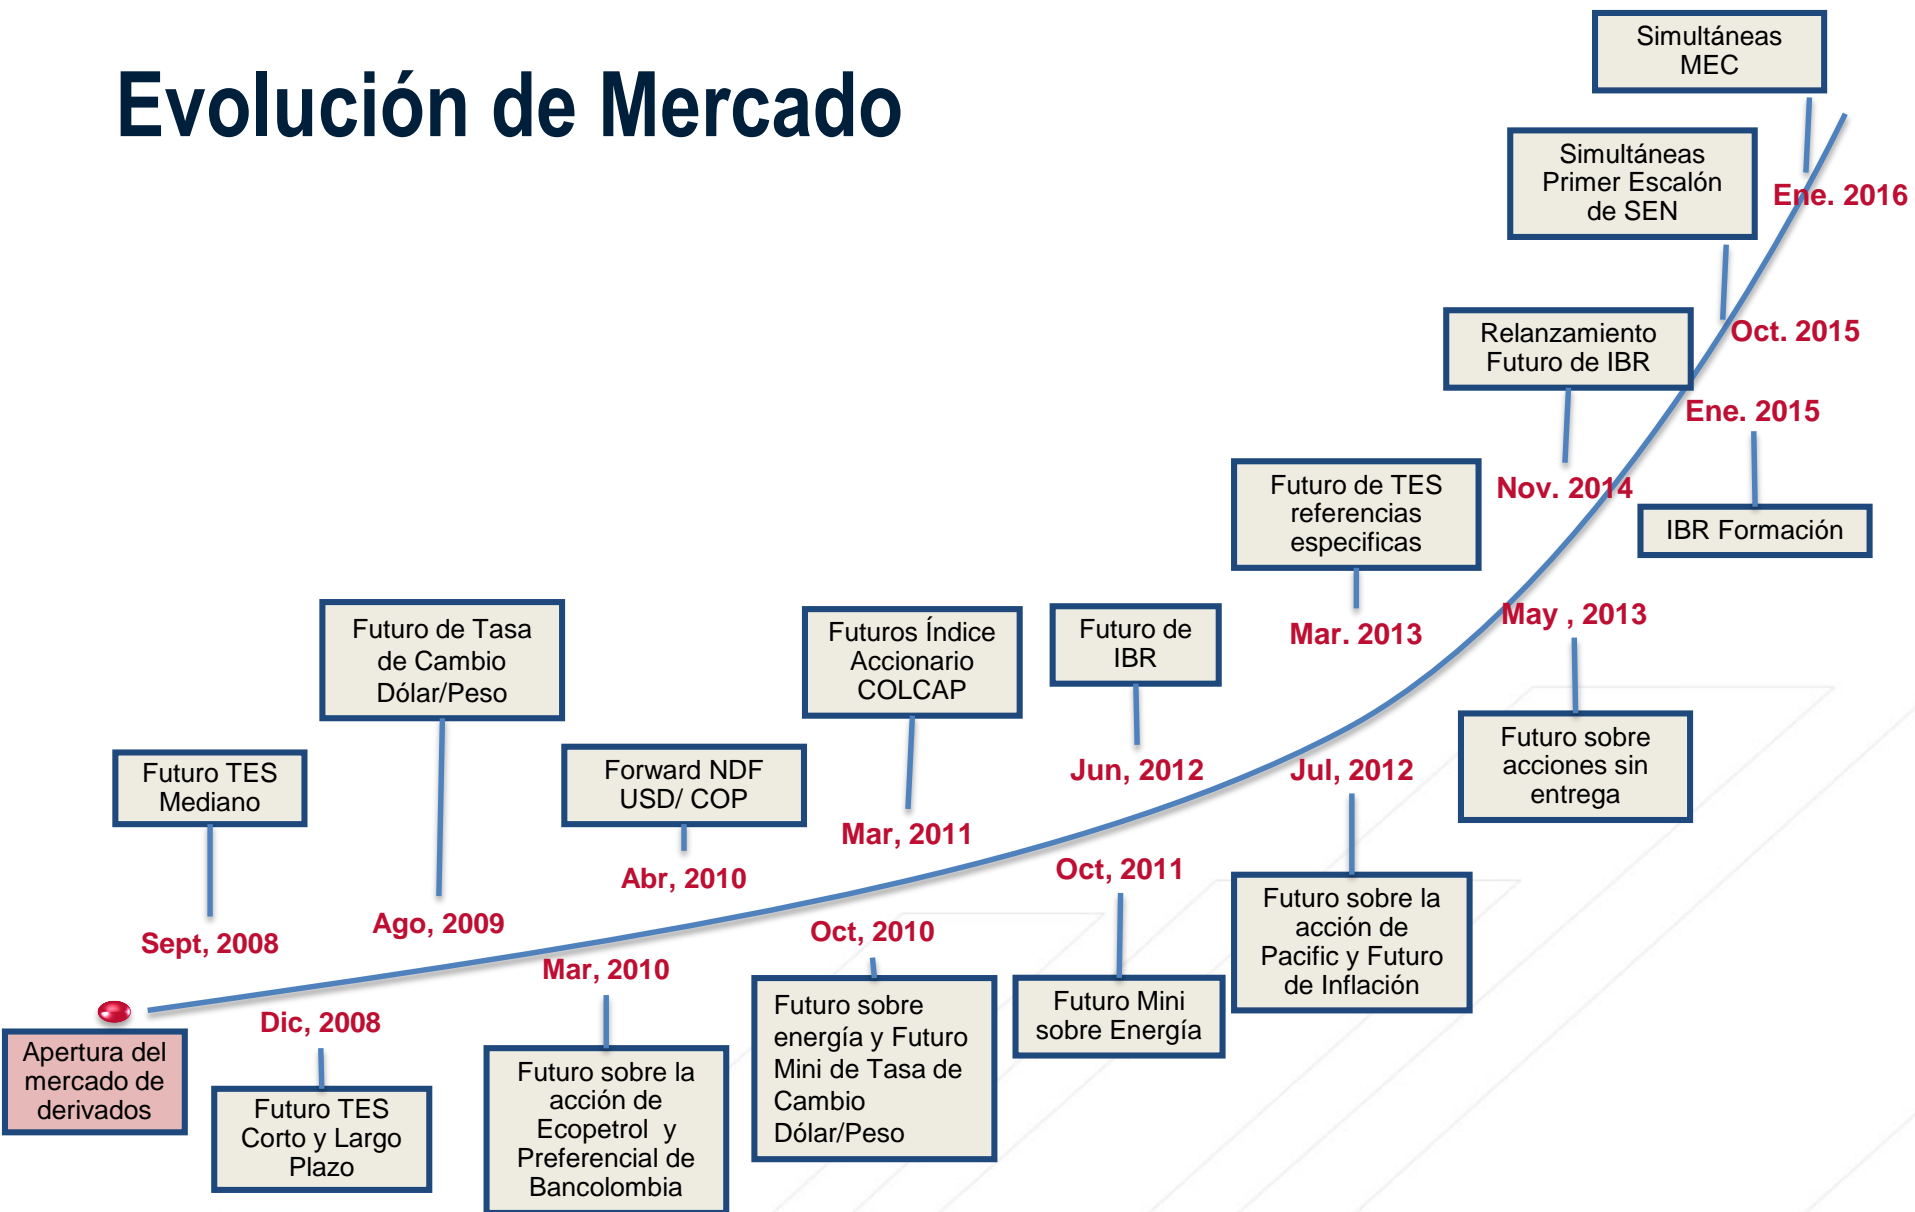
Evolución de Mercado

Apertura del mercado de derivados

Sept, 2008
Futuro TES Mediano

Dic, 2008
Futuro TES Corto y Largo Plazo

Ago, 2009
Futuro de Tasa de Cambio Dólar/Peso

Mar, 2010
Futuro sobre la acción de Ecopetrol y Preferencial de Bancolombia

Abr, 2010
Forward NDF USD/ COP

Oct, 2010
Futuro sobre energía y Futuro Mini de Tasa de Cambio Dólar/Peso

Mar, 2011
Futuros Índice Accionario COLCAP

Oct, 2011
Futuro Mini sobre Energía

Jun, 2012
Futuro de IBR

Jul, 2012
Futuro sobre la acción de Pacific y Futuro de Inflación

Mar. 2013
Futuro de TES referencias especificas

May , 2013
Futuro sobre acciones sin entrega

Nov. 2014
Relanzamiento Futuro de IBR

Ene. 2015
IBR Formación

Oct. 2015
Simultáneas Primer Escalón de SEN

Ene. 2016
Simultáneas MEC